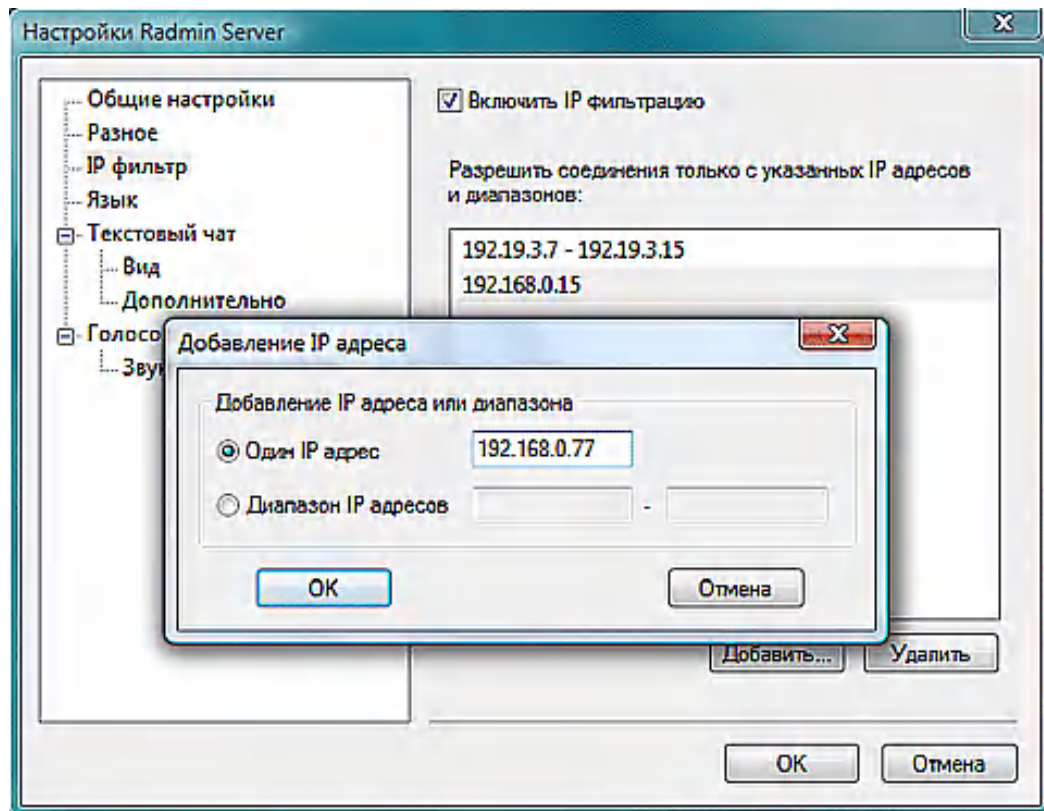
Настройки Radmin Server

X

Общие настройки
Разное
IP фильтр
Язык
Текстовый чат
Вид
Дополнительно
Голосо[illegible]
Звук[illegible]

Включить IP фильтрацию

Разрешить соединения только с указанных IP адресов и диапазонов:

192.19.3.7 - 192.19.3.15
192.168.0.15

Добавление IP адреса

X

Добавление IP адреса или диапазона

Один IP адрес 192.168.0.77

Диапазон IP адресов -

OK

Отмена

Добавить...

Удалить

OK

Отмена